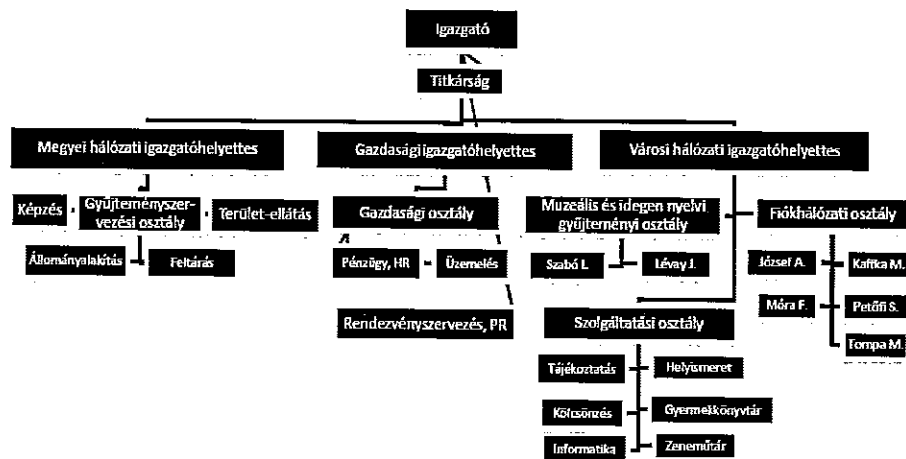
Igazgató

Titkárság

Megyei hálózati igazgatóhelyettes

Gazdasági igazgatóhelyettes

Városi hálózati igazgatóhelyettes

Képzés

Gyűjteményszervezési osztály

Terület-ellátás

Állományalakítás

Feltárás

Gazdasági osztály

Pénzügy, HR

Üzemelés

Rendezvényszervezés, PR

Muzeális és idegen nyelvi gyűjteményi osztály

Szabó L.

Lévay J.

Fiókhálózati osztály

József A.

Kaffka M.

Móra F.

Petőfi S.

Tompa M.

Szolgáltatási osztály

Tájékoztatás

Helyismeret

Kölcsönzés

Gyermekkönyvtár

Informatika

Zeneműtár